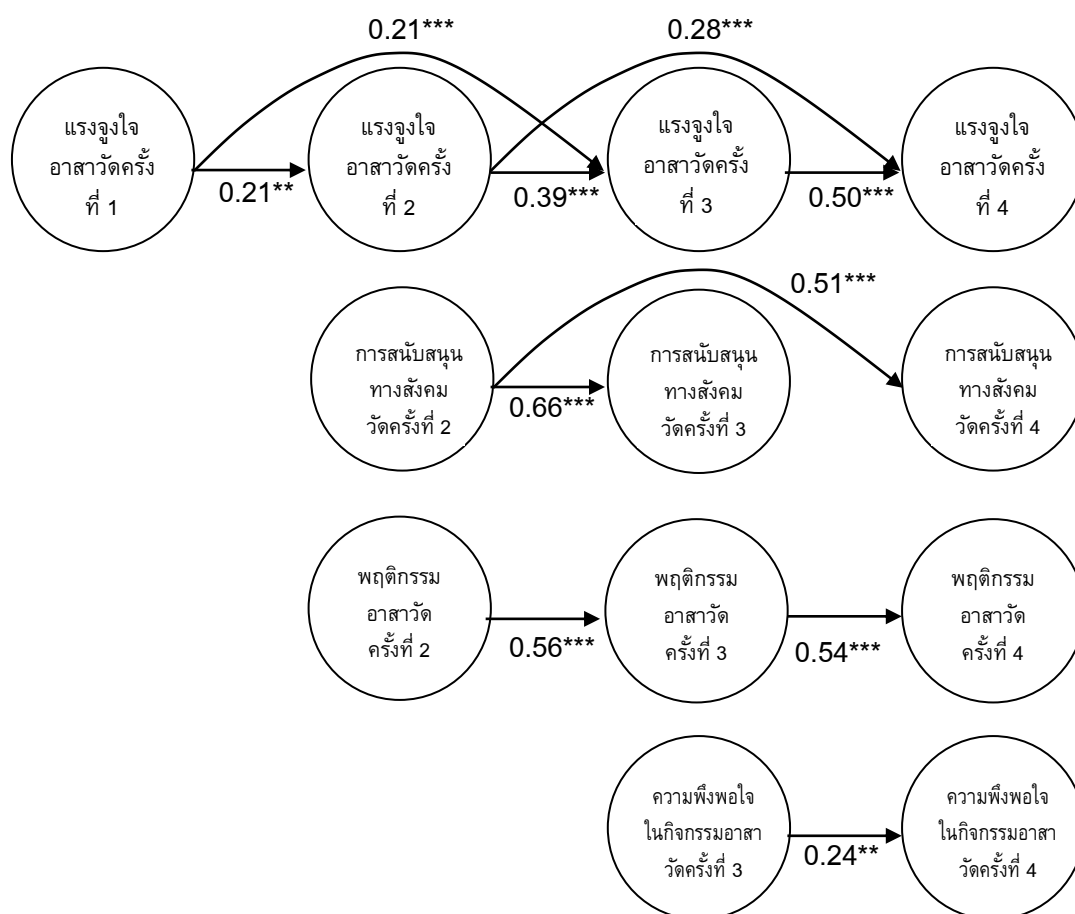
0.21***

0.28***

แรงจูงใจ อาสาวัดครั้ง ที่ 1

0.21**

แรงจูงใจ อาสาวัดครั้ง ที่ 2

0.39***

แรงจูงใจ อาสาวัดครั้ง ที่ 3

0.50***

แรงจูงใจ อาสาวัดครั้ง ที่ 4

0.51***

การสนับสนุน ทางสังคม วัดครั้งที่ 2

0.66***

การสนับสนุน ทางสังคม วัดครั้งที่ 3

การสนับสนุน ทางสังคม วัดครั้งที่ 4

พฤติกรรม อาสาวัด ครั้งที่ 2

0.56***

พฤติกรรม อาสาวัด ครั้งที่ 3

0.54***

พฤติกรรม อาสาวัด ครั้งที่ 4

ความพึงพอใจ ในกิจกรรมอาสา วัดครั้งที่ 3

0.24**

ความพึงพอใจ ในกิจกรรมอาสา วัดครั้งที่ 4